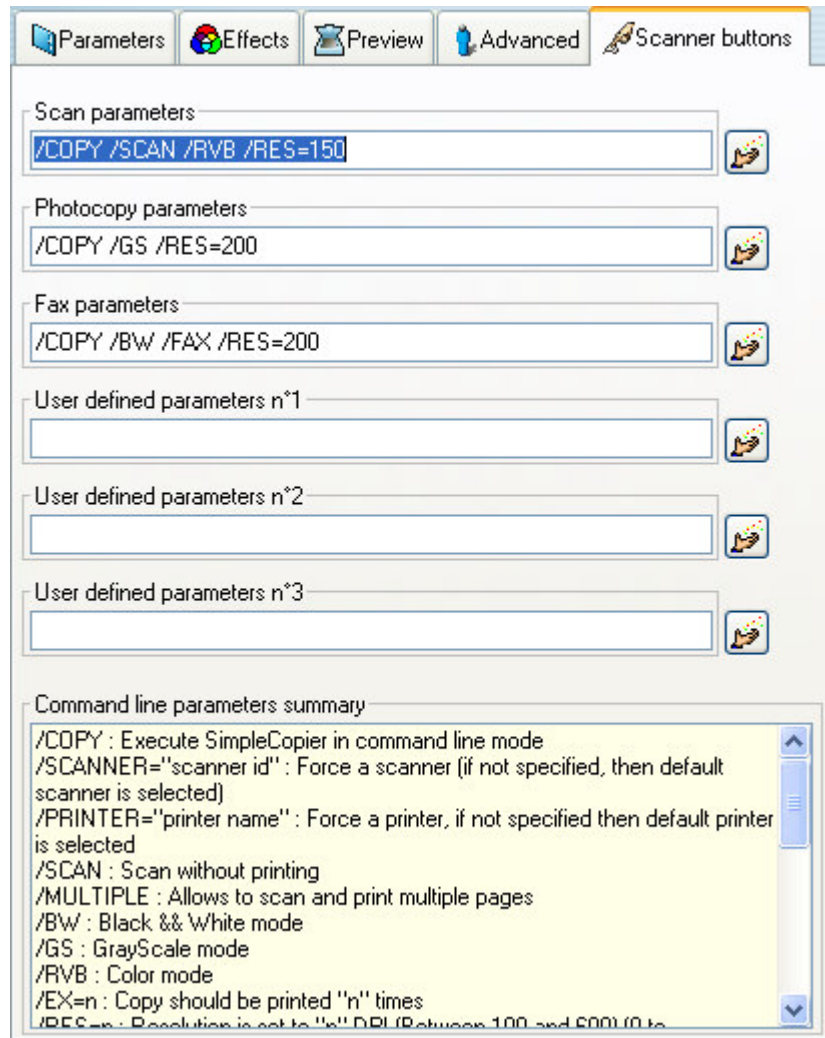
Parameters | Effects | Preview | Advanced | Scanner buttons

Scan parameters
/COPY /SCAN /RVB /RES=150

Photocopy parameters
/COPY /GS /RES=200

Fax parameters
/COPY /BW /FAX /RES=200

User defined parameters n°1

User defined parameters n°2

User defined parameters n°3

Command line parameters summary
/COPY : Execute SimpleCopier in command line mode
/SCANNER="scanner id" : Force a scanner (if not specified, then default scanner is selected)
/PRINTER="printer name" : Force a printer, if not specified then default printer is selected
/SCAN : Scan without printing
/MULTIPLE : Allows to scan and print multiple pages
/BW : Black && White mode
/GS : GrayScale mode
/RVB : Color mode
/EX=n : Copy should be printed "n" times
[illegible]